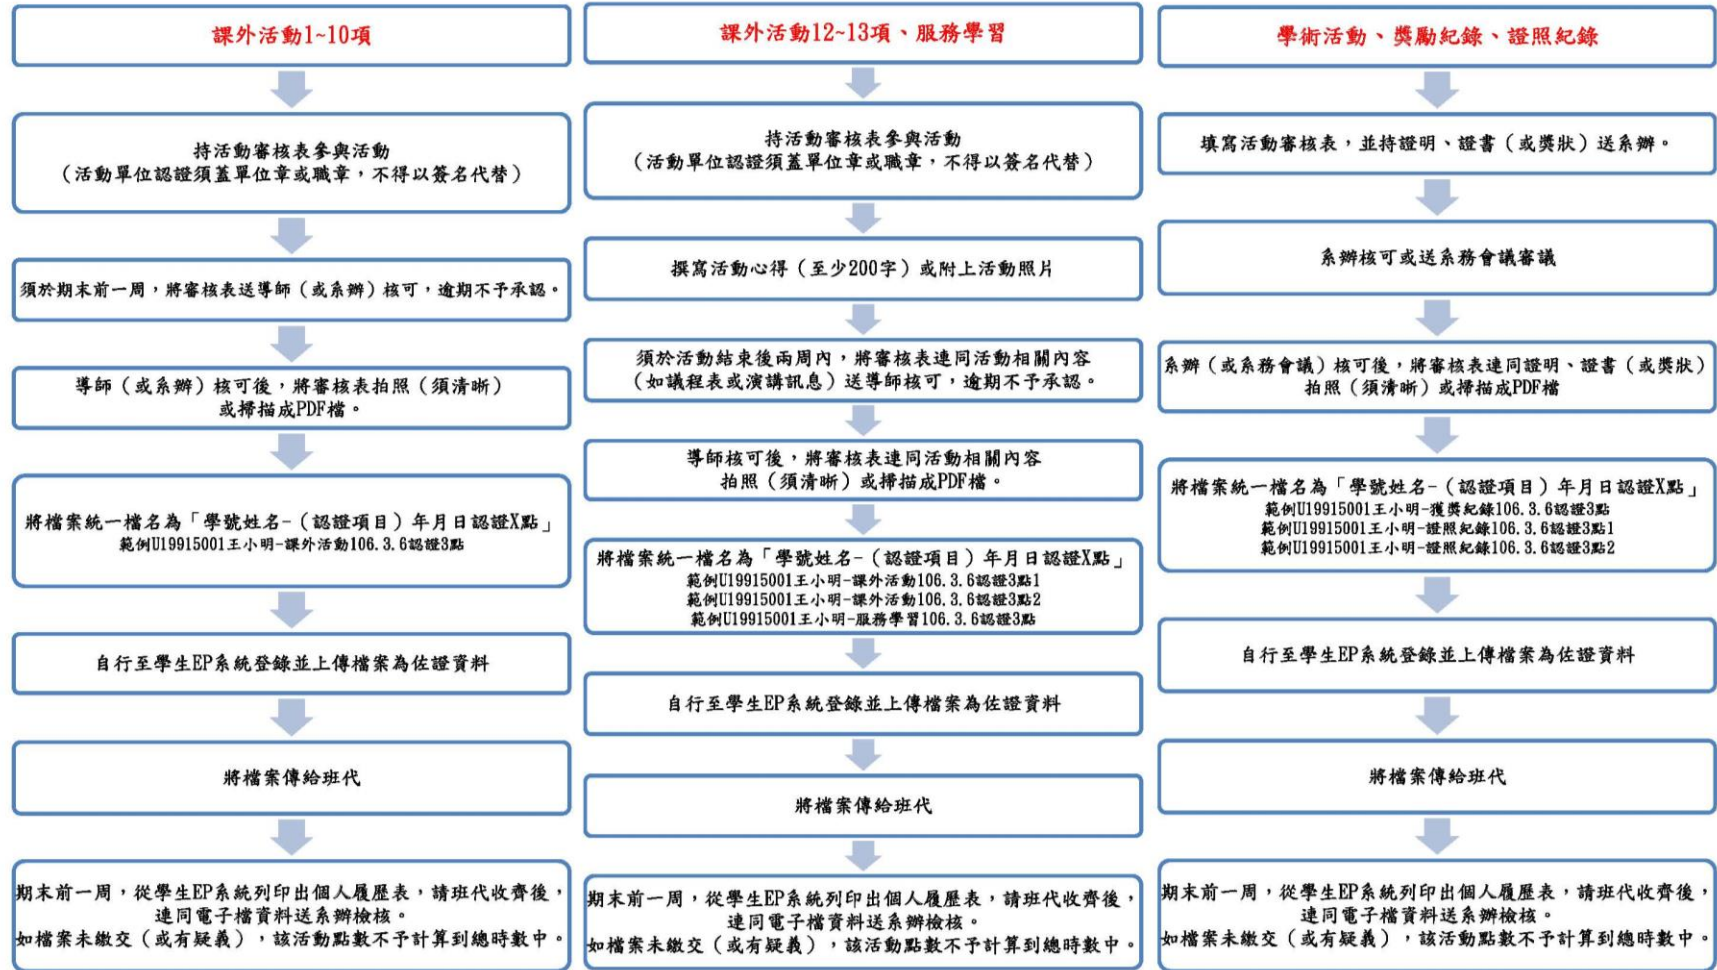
課外活動1~10項

持活動審核表參與活動
（活動單位認證須蓋單位章或職章，不得以簽名代替）

須於期末前一周，將審核表送導師（或系辦）核可，逾期不予承認。

導師（或系辦）核可後，將審核表拍照（須清晰）或掃描成PDF檔。

將檔案統一檔名為「學號姓名-（認證項目）年月日認證X點」
範例U19915001王小明-課外活動106.3.6認證3點

自行至學生EP系統登錄並上傳檔案為佐證資料

將檔案傳給班代

期末前一周，從學生EP系統列印出個人履歷表，請班代收齊後，連同電子檔資料送系辦檢核。
如檔案未繳交（或有疑義），該活動點數不予計算到總時數中。

課外活動12~13項、服務學習

持活動審核表參與活動
（活動單位認證須蓋單位章或職章，不得以簽名代替）

撰寫活動心得（至少200字）或附上活動照片

須於活動結束後兩周內，將審核表連同活動相關內容（如議程表或演講訊息）送導師核可，逾期不予承認。

導師核可後，將審核表連同活動相關內容拍照（須清晰）或掃描成PDF檔。

將檔案統一檔名為「學號姓名-（認證項目）年月日認證X點」
範例U19915001王小明-課外活動106.3.6認證3點1
範例U19915001王小明-課外活動106.3.6認證3點2
範例U19915001王小明-服務學習106.3.6認證3點

自行至學生EP系統登錄並上傳檔案為佐證資料

將檔案傳給班代

期末前一周，從學生EP系統列印出個人履歷表，請班代收齊後，連同電子檔資料送系辦檢核。
如檔案未繳交（或有疑義），該活動點數不予計算到總時數中。

學術活動、獎勵紀錄、證照紀錄

填寫活動審核表，並持證明、證書（或獎狀）送系辦。

系辦核可或送系務會議審議

系辦（或系務會議）核可後，將審核表連同證明、證書（或獎狀）拍照（須清晰）或掃描成PDF檔

將檔案統一檔名為「學號姓名-（認證項目）年月日認證X點」
範例U19915001王小明-獲獎紀錄106.3.6認證3點
範例U19915001王小明-證照紀錄106.3.6認證3點1
範例U19915001王小明-證照紀錄106.3.6認證3點2

自行至學生EP系統登錄並上傳檔案為佐證資料

將檔案傳給班代

期末前一周，從學生EP系統列印出個人履歷表，請班代收齊後，連同電子檔資料送系辦檢核。
如檔案未繳交（或有疑義），該活動點數不予計算到總時數中。